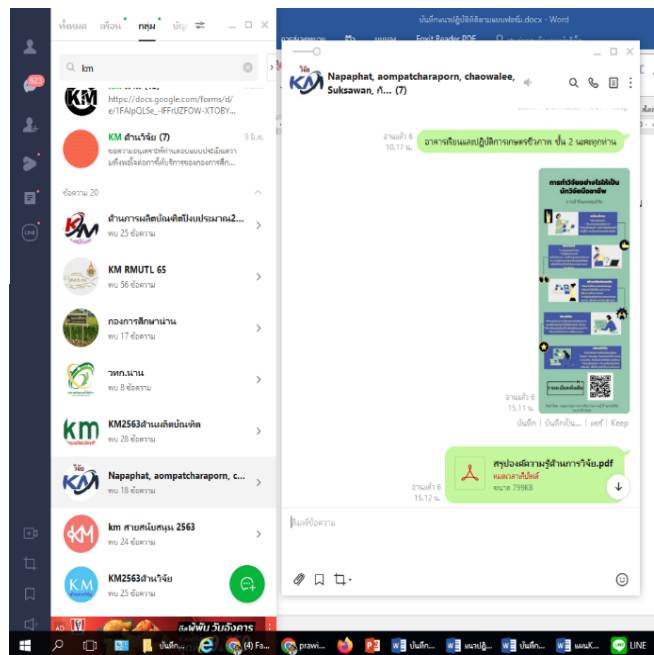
ทั้งหมด เพื่อน กลุ่ม บัญ

km

https://docs.google.com/forms/d/e/1FAIpQLSe_-lFFrUZFOW-XTOBY...

KM ด้านวิจัย (7) 9 มี.ค.
ขอความอนุเคราะห์ทำแบบประเมินความพึงพอใจต่อการใช้บริการของกองการศึก...

ข้อความ 20

ด้านการผลิตบัณฑิตปีงบประมาณ2...
พบ 25 ข้อความ

KM RMUTL 65
พบ 56 ข้อความ

กองการศึกษาน่าน
พบ 17 ข้อความ

วทก.น่าน
พบ 8 ข้อความ

KM2563ด้านผลิตบัณฑิต
พบ 28 ข้อความ

Napaphat, aompatcharaporn, c...
พบ 18 ข้อความ

km สายสนับสนุน 2563
พบ 24 ข้อความ

KM2563ด้านวิจัย
พบ 25 ข้อความ

บันทึกแนวปฏิบัติที่ดีตามแบบฟอร์ม.docx - Word

Foxit Reader PDF

Napaphat, aompatcharaporn, chaowalee, Suksawan, ก... (7)

อ่านแล้ว 6
10.17 น.
อาคารเรียนและปฏิบัติการเกษตรชีวภาพ ชั้น 2 ห้องประชุม

อ่านแล้ว 6
15.11 น.
บันทึก | บันทึกเป็น... | แชร์ | Keep

อ่านแล้ว 6
15.12 น.
สรุปองค์ความรู้ด้านการวิจัย.pdf
หมดอายุ: ไม่มีกำหนด
ขนาด 759KB

ป้อนข้อความ

ลดพิพิธ วันอังคาร

(4) Fa...
prawi...
บันทึก...
แนวปฏิ...
บันทึก...
แผนK...
LINE